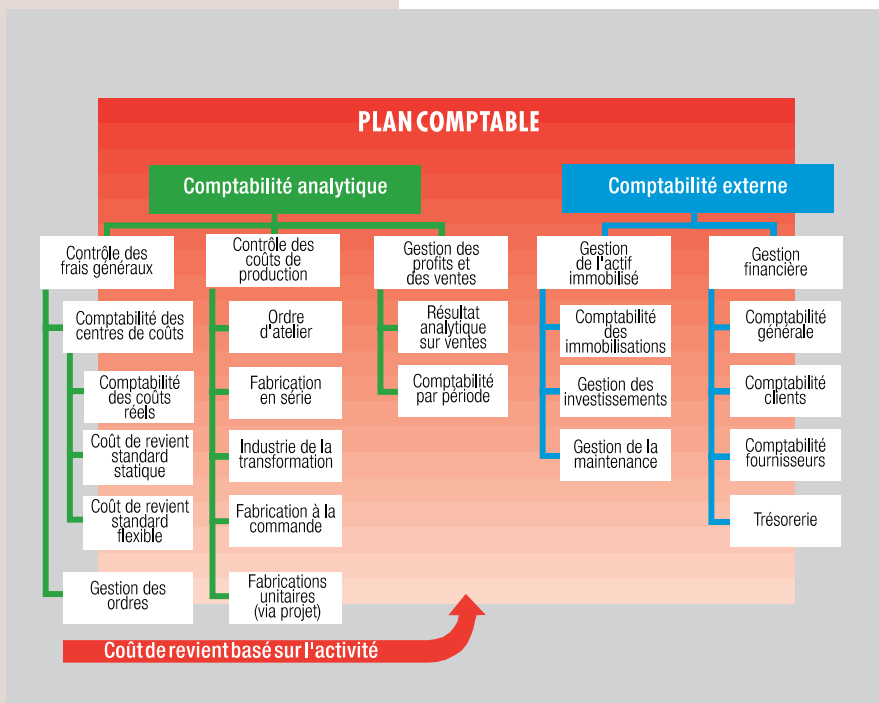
PLAN COMPTABLE

Comptabilité analytique

Comptabilité externe

Contrôle des frais généraux

Comptabilité des centres de coûts

Comptabilité des coûts réels

Coût de revient standard statique

Coût de revient standard flexible

Gestion des ordres

Contrôle des coûts de production

Ordre d'atelier

Fabrication en série

Industrie de la transformation

Fabrication à la commande

Fabrications unitaires (via projet)

Gestion des profits et des ventes

Résultat analytique sur ventes

Comptabilité par période

Gestion de l'actif immobilisé

Comptabilité des immobilisations

Gestion des investissements

Gestion de la maintenance

Gestion financière

Comptabilité générale

Comptabilité clients

Comptabilité fournisseurs

Trésorerie

Coût de revient basé sur l'activité